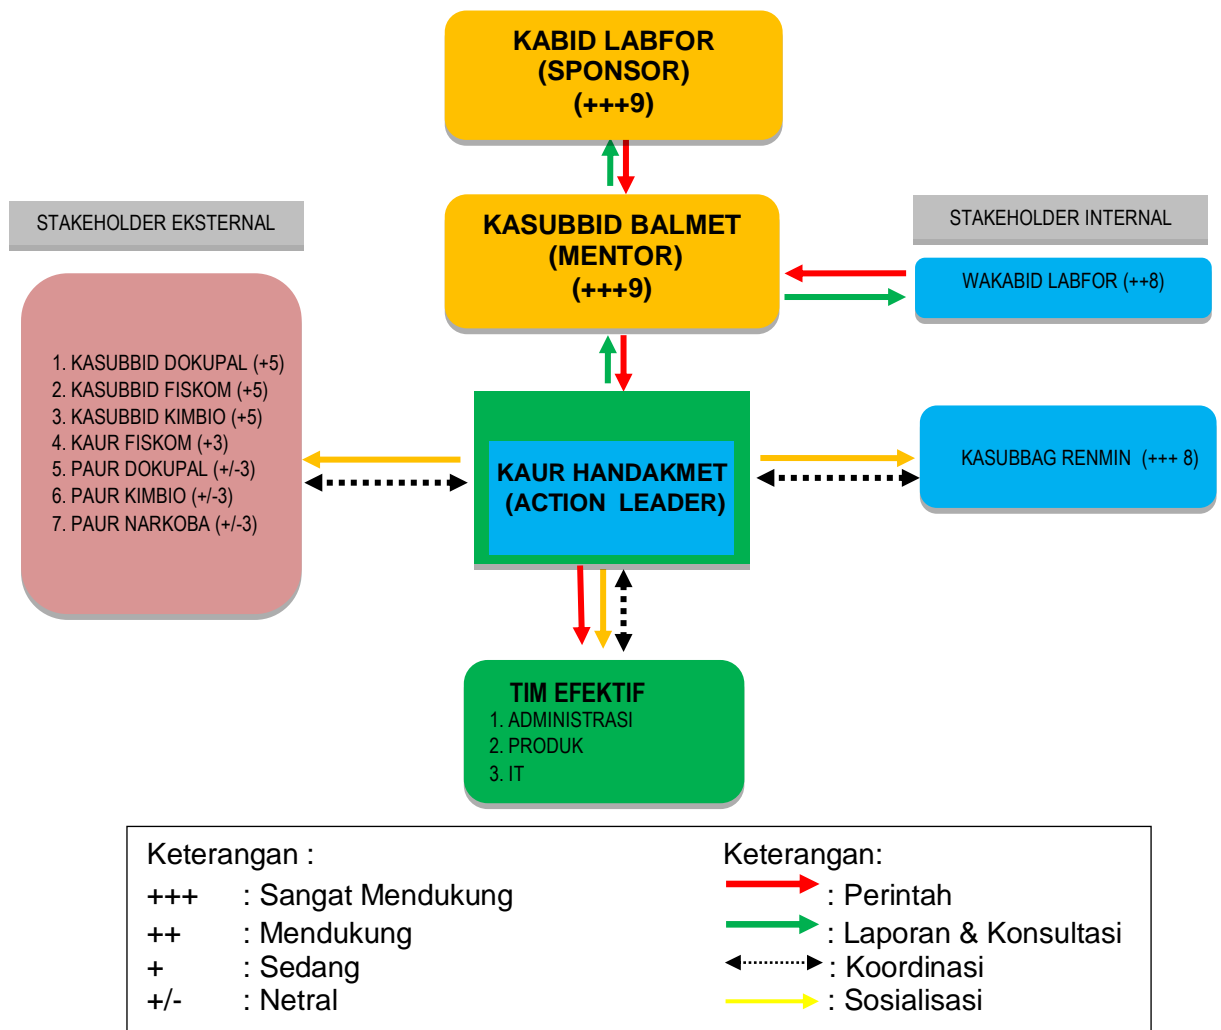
KABID LABFOR
(SPONSOR)
(+++9)

STAKEHOLDER EKSTERNAL

KASUBBID BALMET
(MENTOR)
(+++9)

STAKEHOLDER INTERNAL

WAKABID LABFOR (++8)

1. KASUBBID DOKUPAL (+5)
2. KASUBBID FISKOM (+5)
3. KASUBBID KIMBIO (+5)
4. KAUR FISKOM (+3)
5. PAUR DOKUPAL (+/-3)
6. PAUR KIMBIO (+/-3)
7. PAUR NARKOBA (+/-3)

KAUR HANDAKMET
(ACTION LEADER)

KASUBBAG RENMIN (+++ 8)

TIM EFEKTIF
1. ADMINISTRASI
2. PRODUK
3. IT

Keterangan :
+++ : Sangat Mendukung
++ : Mendukung
+ : Sedang
+/- : Netral

Keterangan:
: Perintah
: Laporan & Konsultasi
: Koordinasi
: Sosialisasi